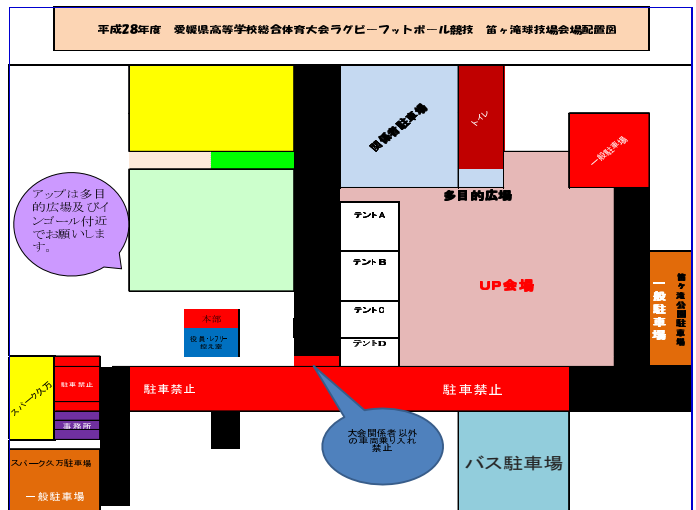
平成28年度　愛媛県高等学校総合体育大会ラグビーフットボール競技　笛ヶ滝球技場会場配置図

関係者駐車場

トイレ

一般駐車場

多目的広場

アップは多目的広場及びインゴール付近でお願いします。

テントA

テントB

テントC

テントD

UP会場

笛ヶ滝公園駐車場

一般駐車場

本部

役員・レフリー 控え室

スパーク久万

駐車禁止

事務所

駐車禁止

駐車禁止

大会関係者以外の車両乗り入れ禁止

バス駐車場

スパーク久万駐車場

一般駐車場